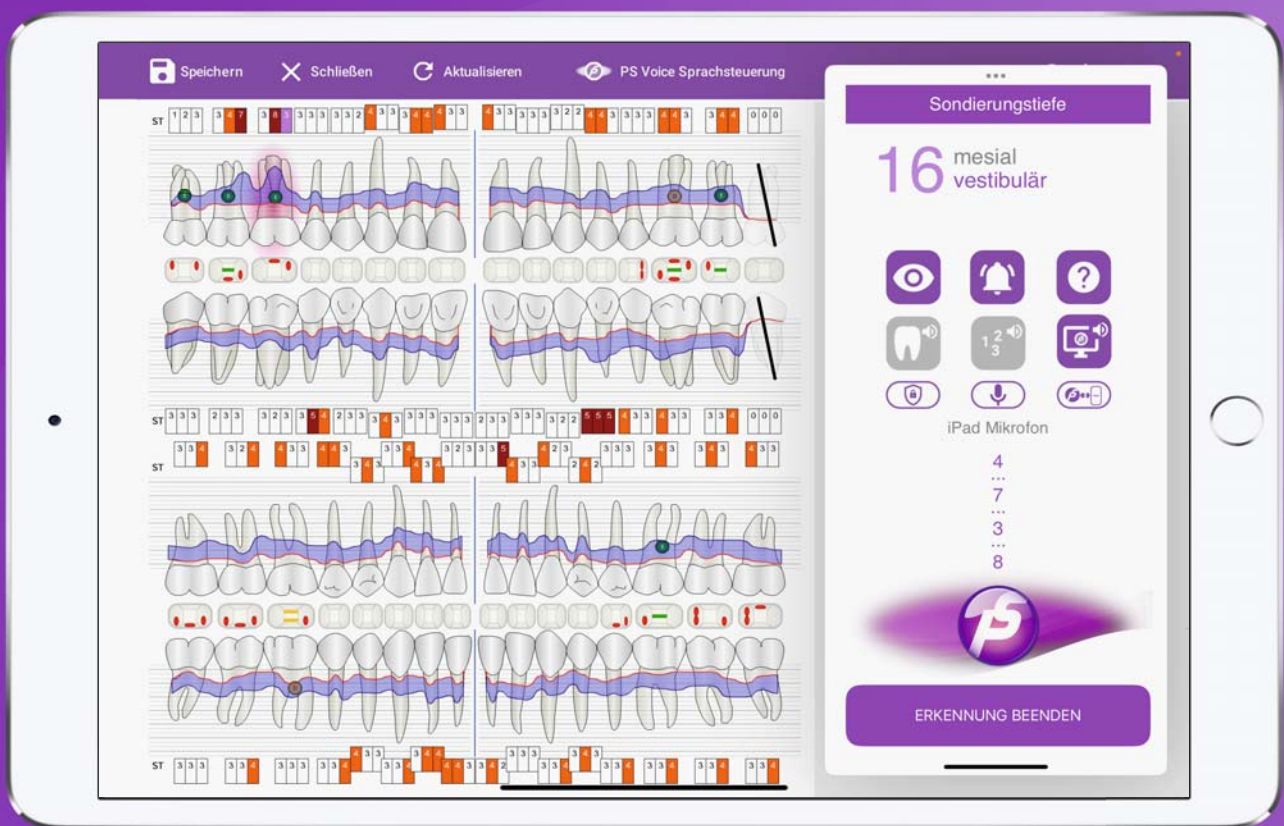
Speichern Schließen Aktualisieren PS Voice Sprachsteuerung

Sondierungstiefe

16 mesial vestibulär

iPad Mikrofon

4
7
3
8

ERKENNUNG BEENDEN

ST 1 2 3 3 4 7 3 8 3 3 3 3 3 3 2 4 3 3 4 4 4 3 4 3 3 3 3 3 2 2 4 4 3 3 3 3 4 4 3 3 4 4 0 0 0

ST 3 3 3 2 3 3 3 2 3 3 5 4 2 3 3 3 4 3 3 3 3 3 3 3 2 3 3 3 3 3 3 2 2 5 5 5 4 3 3 3 4 3 3 3 4 0 0 0

ST

ST 3 3 3 3 3 4 3 3 3 3 3 4 4 3 3 3 3 2 4 4 4 3 4 3 3 2 3 3 3 3 3 4 4 3 4 3 3 3 4 3 3 4 3 3 4 3 3 4